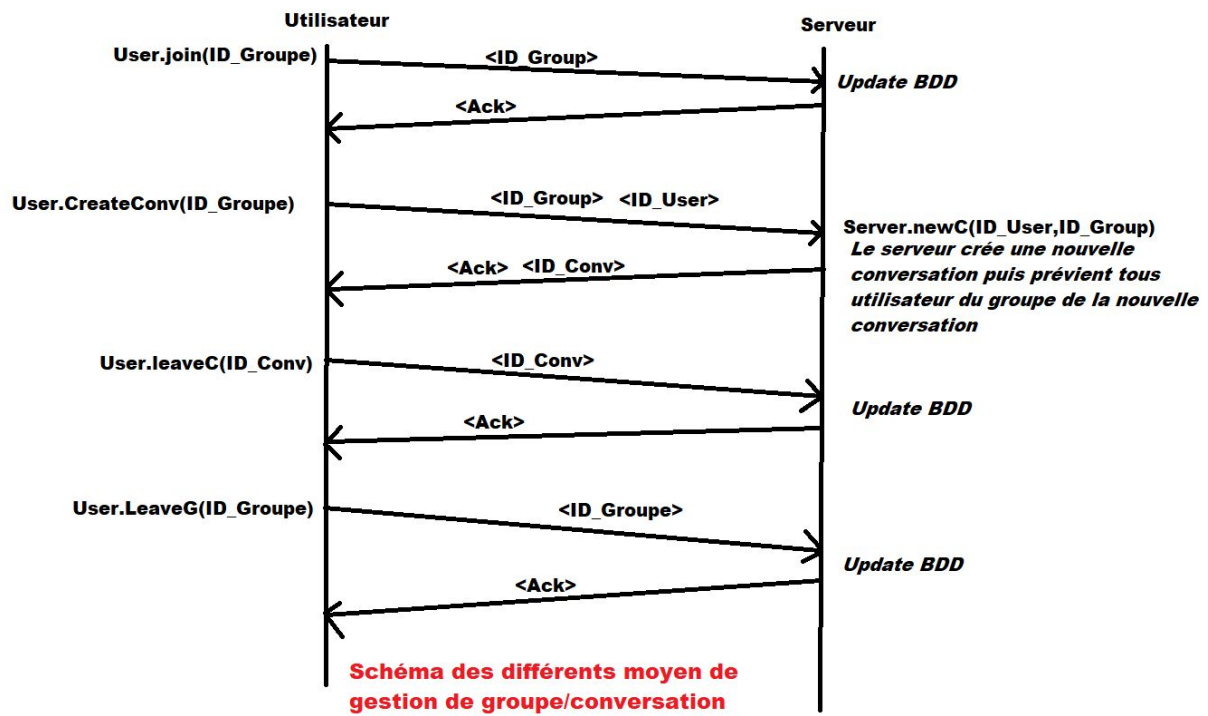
Utilisateur

Serveur

User.join(ID_Groupe)

<ID_Group>

Update BDD

<Ack>

User.CreateConv(ID_Groupe)

<ID_Group> <ID_User>

Server.newC(ID_User,ID_Group)

Le serveur crée une nouvelle conversation puis prévient tous utilisateur du groupe de la nouvelle conversation

<Ack> <ID_Conv>

User.leaveC(ID_Conv)

<ID_Conv>

Update BDD

<Ack>

User.LeaveG(ID_Groupe)

<ID_Groupe>

Update BDD

<Ack>

Schéma des différents moyen de gestion de groupe/conversation